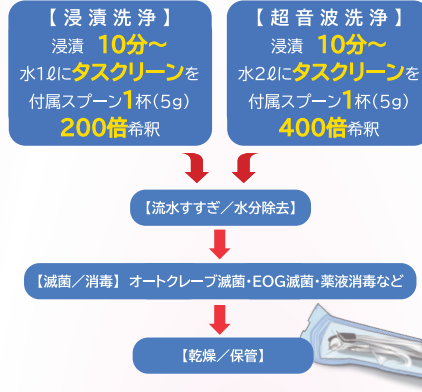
【浸漬洗浄】
浸漬　10分〜
水1ℓにタスクリーンを付属スプーン1杯（5g）
200倍希釈

【超音波洗浄】
浸漬　10分〜
水2ℓにタスクリーンを付属スプーン1杯（5g）
400倍希釈

【流水すすぎ／水分除去】

【滅菌／消毒】オートクレーブ滅菌・EOG滅菌・薬液消毒など

【乾燥／保管】